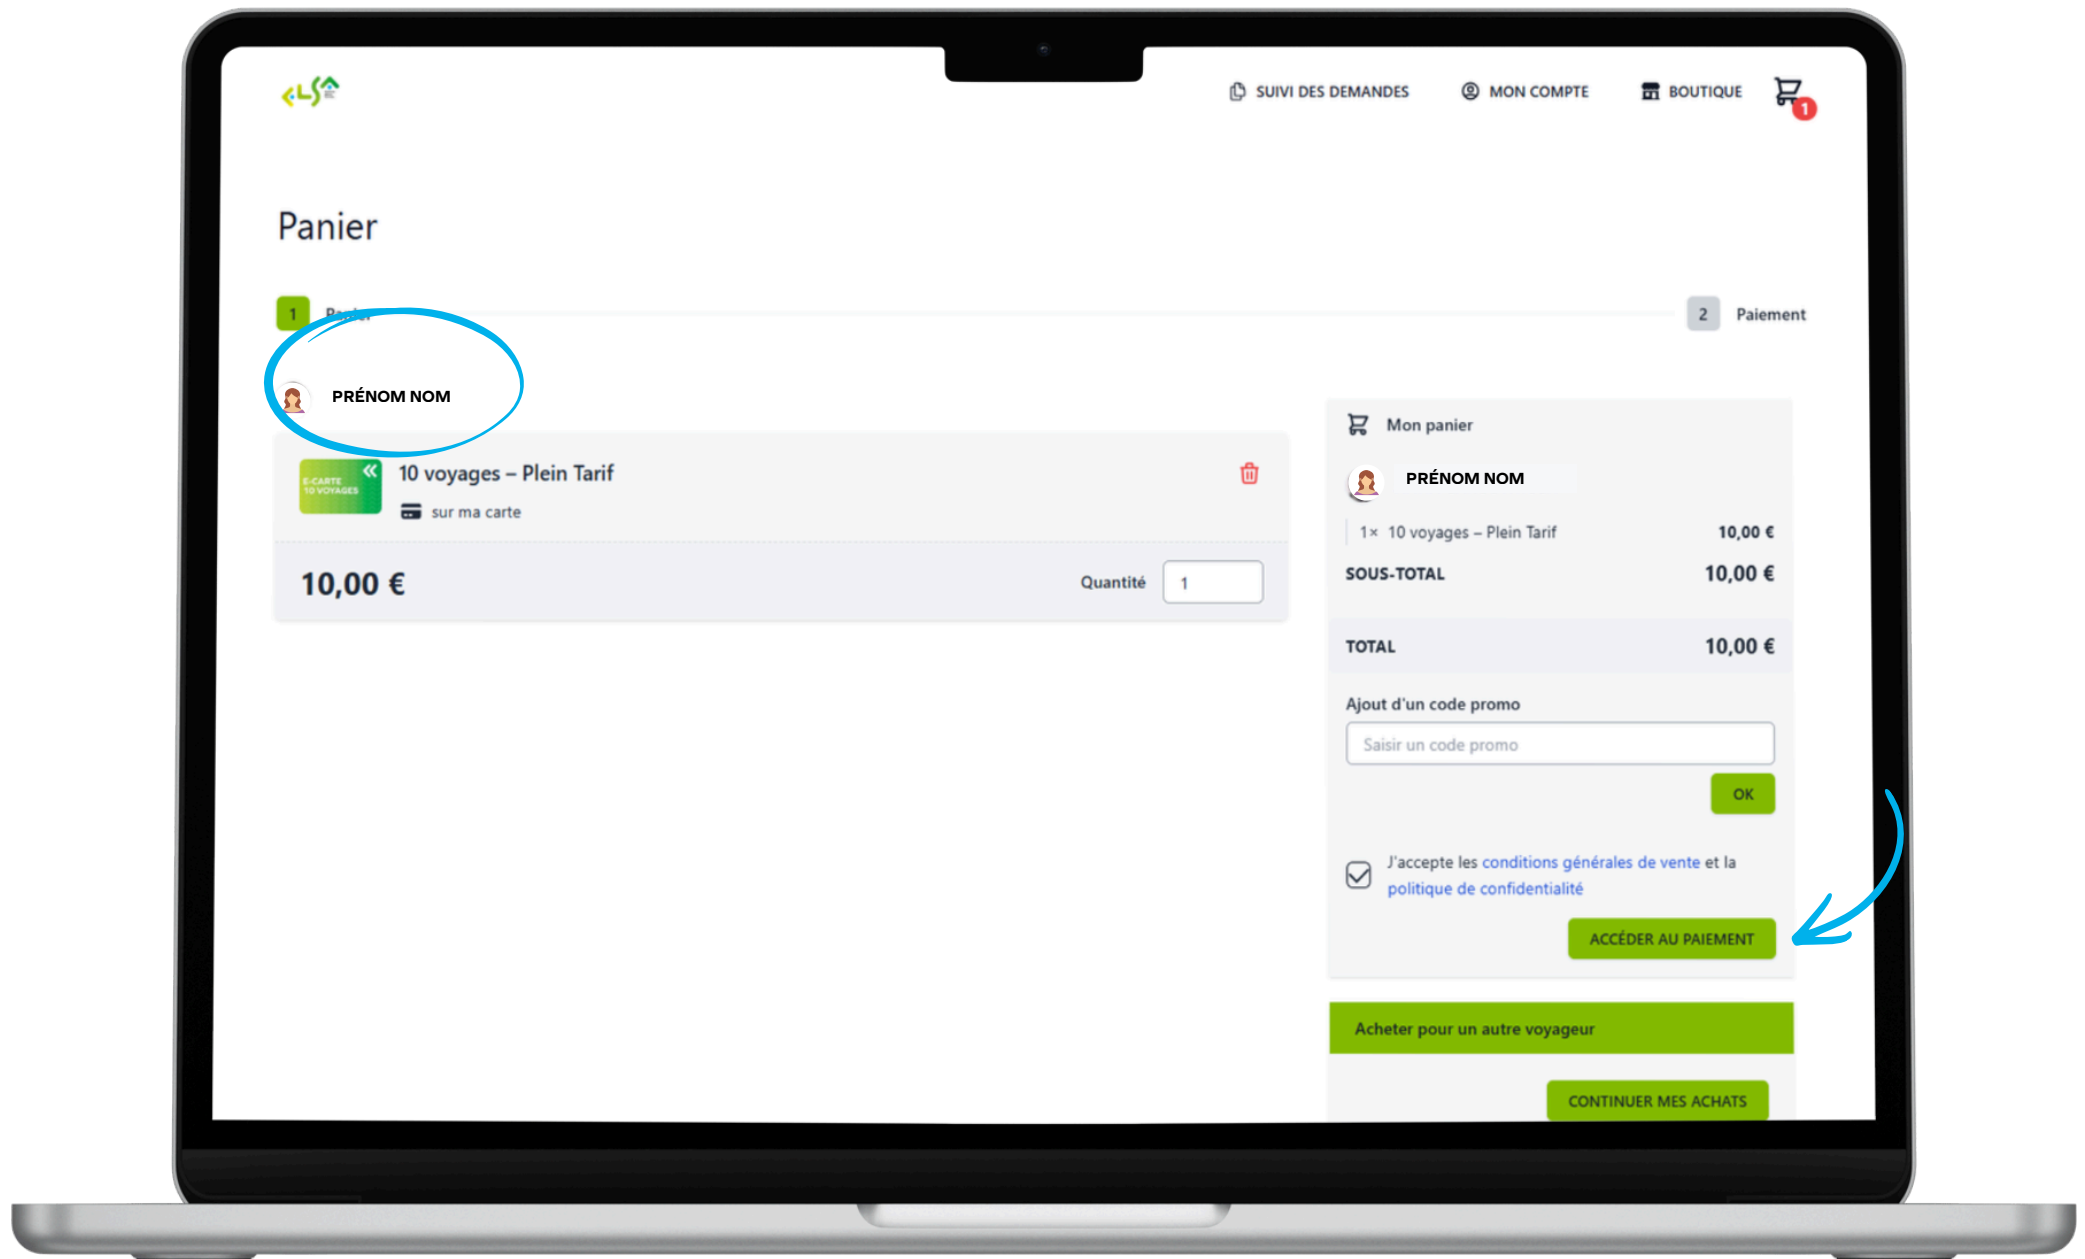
SUIVI DES DEMANDES MON COMPTE BOUTIQUE 1

Panier

1 Panier

2 Paiement

PRÉNOM NOM

E-CARTE 10 VOYAGES

10 voyages – Plein Tarif

sur ma carte

10,00 €

Quantité 1

Mon panier

PRÉNOM NOM

1× 10 voyages – Plein Tarif 10,00 €

SOUS-TOTAL 10,00 €

TOTAL 10,00 €

Ajout d'un code promo

Saisir un code promo

OK

J'accepte les conditions générales de vente et la politique de confidentialité

ACCÉDER AU PAIEMENT

Acheter pour un autre voyageur

CONTINUER MES ACHATS